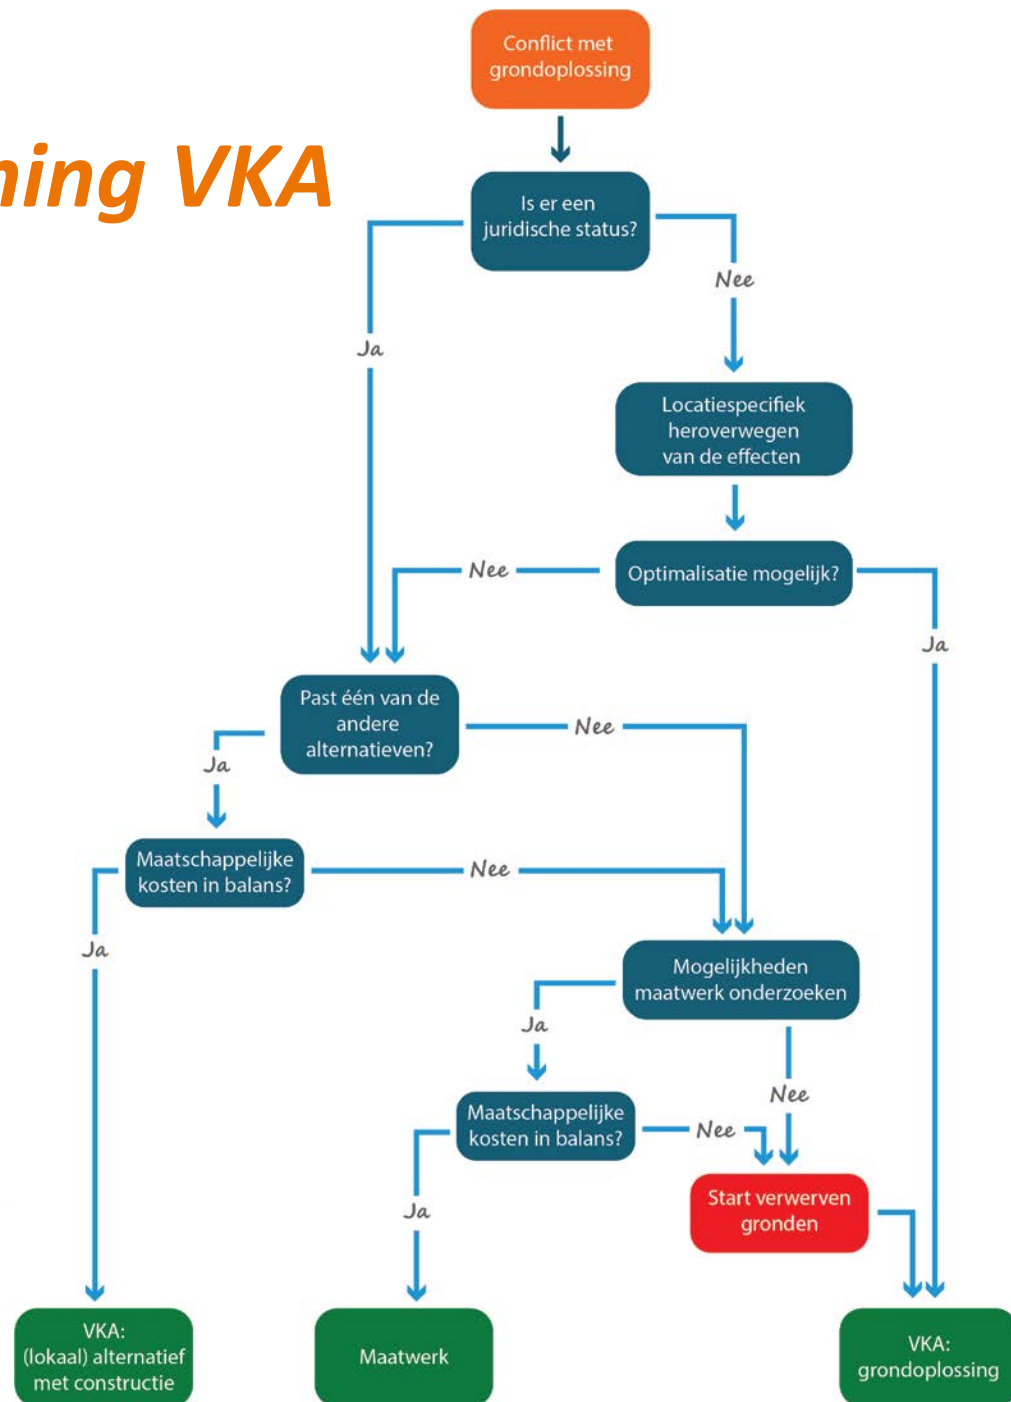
ning VKA

Conflict met grondoplossing

Is er een juridische status?

Nee

Ja

Locatiespecifiek heroverwegen van de effecten

Optimalisatie mogelijk?

Nee

Ja

Past één van de andere alternatieven?

Nee

Ja

Maatschappelijke kosten in balans?

Nee

Ja

Mogelijkheden maatwerk onderzoeken

Ja

Nee

Maatschappelijke kosten in balans?

Nee

Ja

Start verwerven gronden

VKA: (lokaal) alternatief met constructie

Maatwerk

VKA: grondoplossing